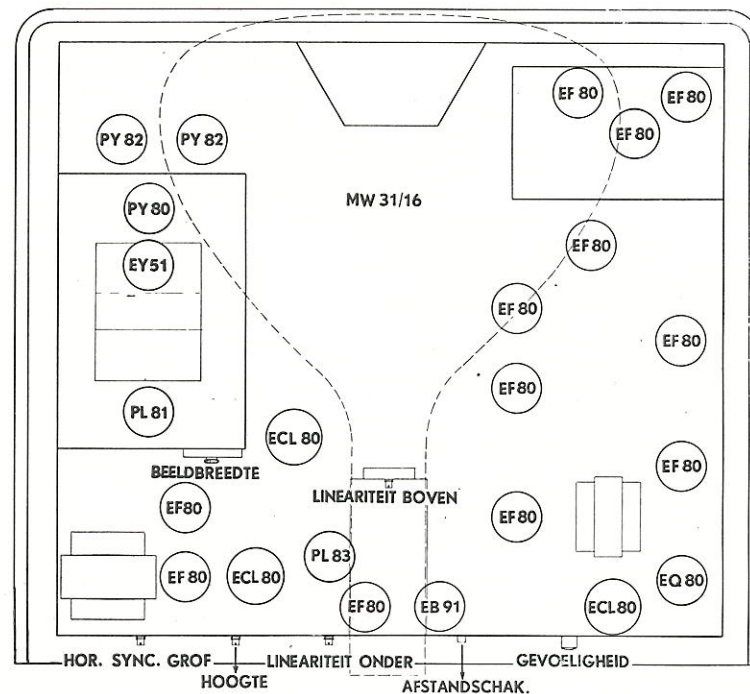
EF 80
EF 80
EF 80
PY 82
PY 82
MW 31/16
PY 80
EY51
EF 80
EF 80
EF 80
EF 80
PL 81
ECL 80
BEELDBREEDTE
EF 80
LINEARITEIT BOVEN
EF80
EF 80
PL 83
EF 80
ECL 80
EQ 80
EF80
EB 91
ECL 80
HOR. SYNC. GROF
LINEARITEIT ONDER
GEVOELIGHEID
HOOGTE
AFSTANDSCHAK.